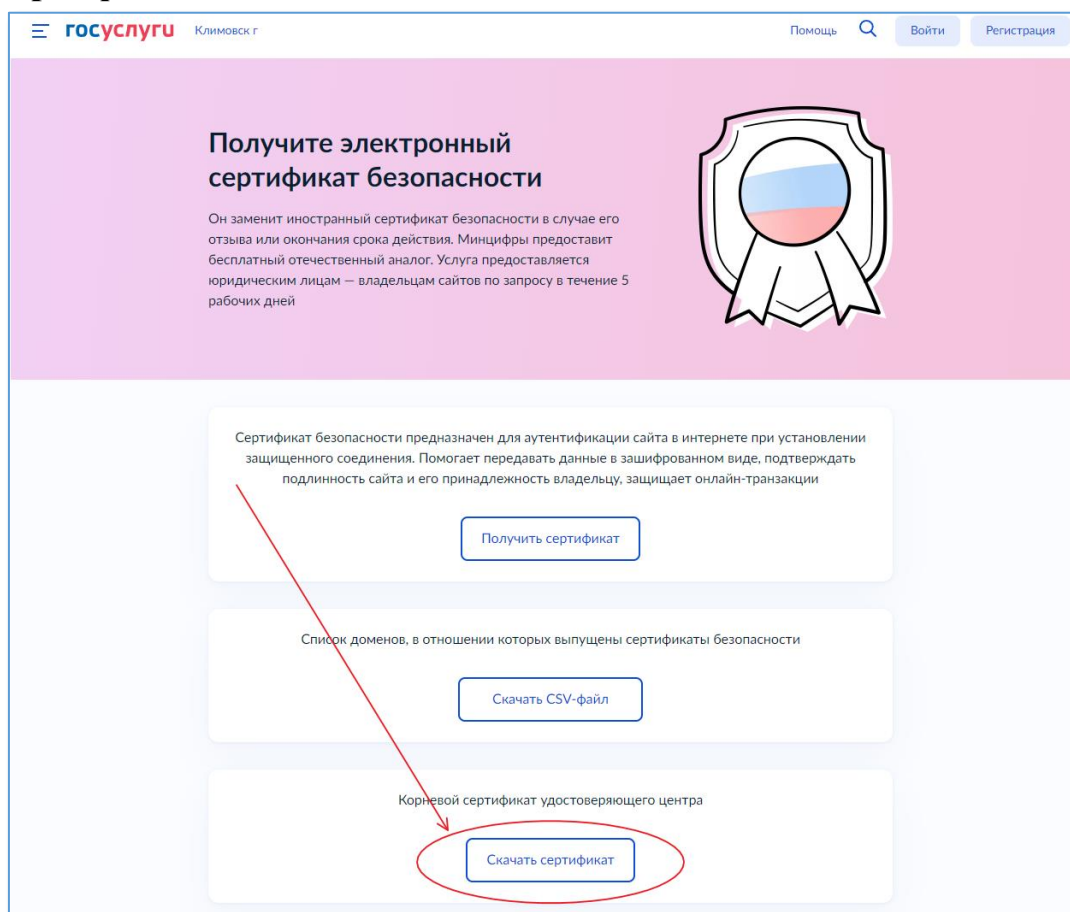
госуслуги Климовск г

Помощь Войти Регистрация

Получите электронный сертификат безопасности

Он заменит иностранный сертификат безопасности в случае его отзыва или окончания срока действия. Минцифры предоставит бесплатный отечественный аналог. Услуга предоставляется юридическим лицам — владельцам сайтов по запросу в течение 5 рабочих дней

Сертификат безопасности предназначен для аутентификации сайта в интернете при установлении защищенного соединения. Помогает передавать данные в зашифрованном виде, подтверждать подлинность сайта и его принадлежность владельцу, защищает онлайн-транзакции

Получить сертификат

Список доменов, в отношении которых выпущены сертификаты безопасности

Скачать CSV-файл

Корневой сертификат удостоверяющего центра

Скачать сертификат